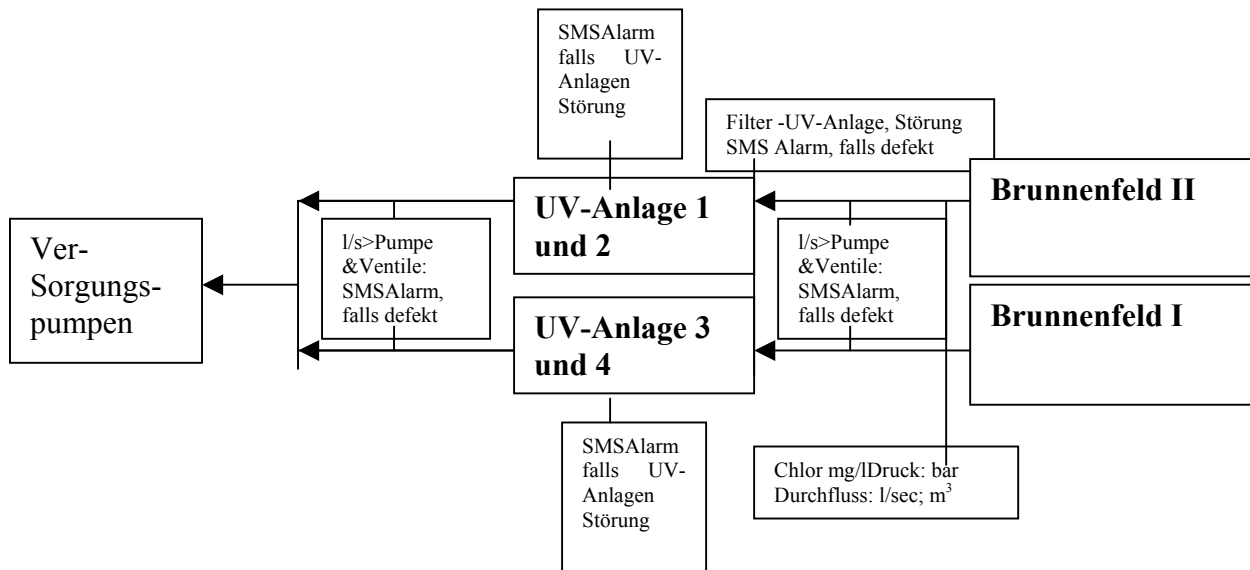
SMSAlarm falls UV-Anlagen Störung

Filter -UV-Anlage, Störung SMS Alarm, falls defekt

Ver-Sorgungspumpen

l/s>Pumpe &Ventile: SMSAlarm, falls defekt

UV-Anlage 1 und 2

UV-Anlage 3 und 4

l/s>Pumpe &Ventile: SMSAlarm, falls defekt

Brunnenfeld II

Brunnenfeld I

SMSAlarm falls UV-Anlagen Störung

Chlor mg/lDruck: bar Durchfluss: l/sec; $m^3$